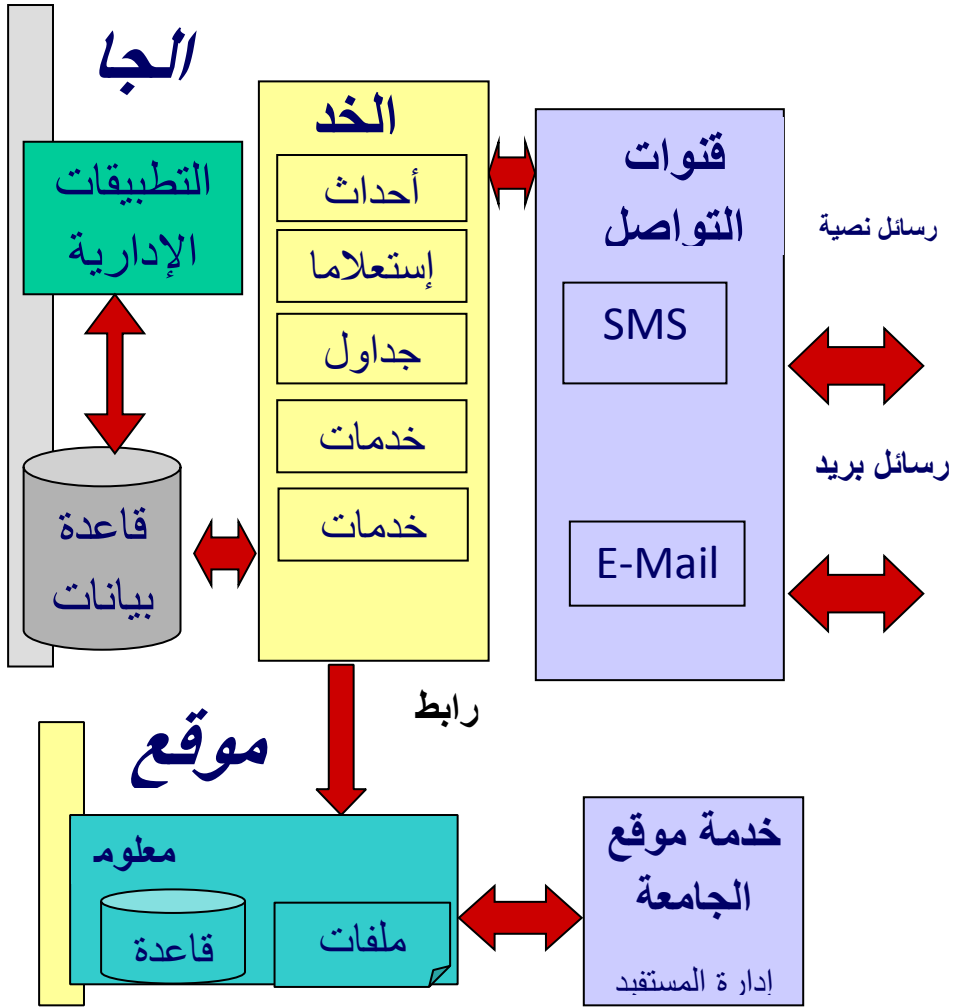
الجا

التطبيقات الإدارية

قاعدة بيانات

الخد

أحداث

إستعلاما

جداول

خدمات

خدمات

قنوات التواصل

SMS

E-Mail

رسائل نصية

رسائل بريد

رابط

موقع

معلوم

قاعدة

ملفات

خدمة موقع الجامعة

إدار ة المستفيد